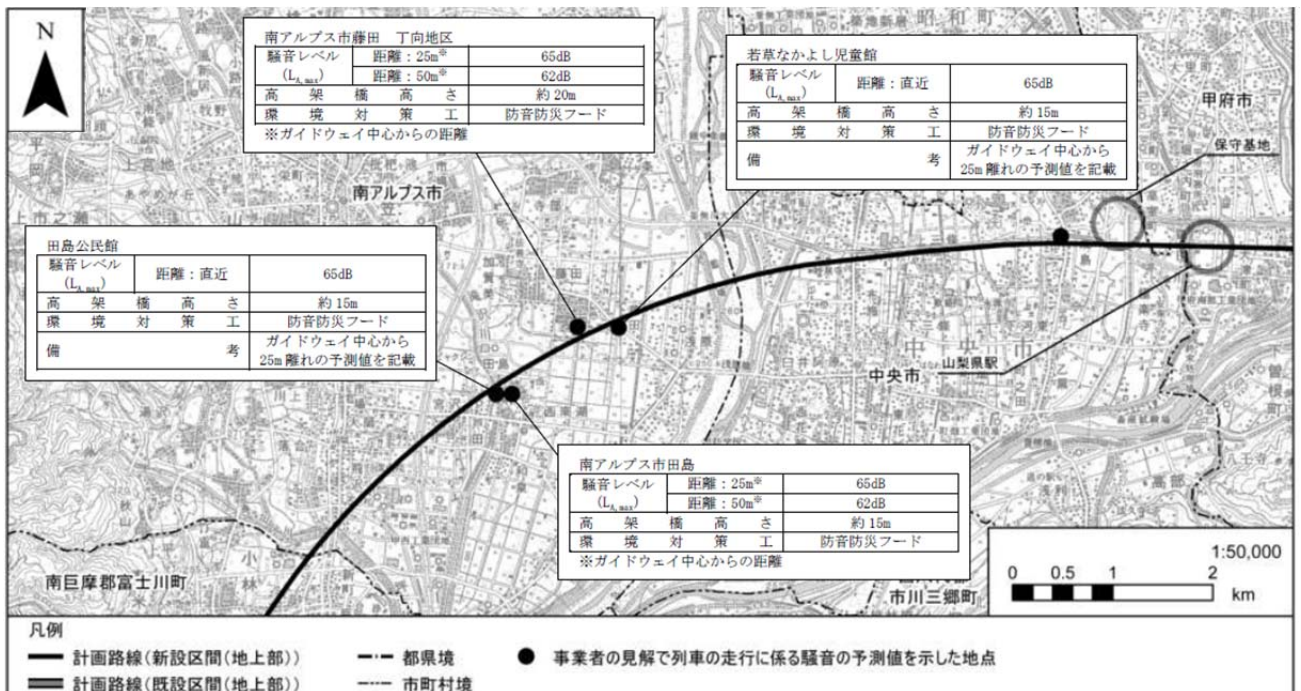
N

南アルプス市藤田　丁向地区

| 騒音レベル ($L_{A,max}$) | 距離：25m※ | 65dB |
|---|---|---|
| | 距離：50m※ | 62dB |
| 高架橋高さ | | 約 20m |
| 環境対策工 | | 防音防災フード |

※ガイドウェイ中心からの距離

若草なかよし児童館

| 騒音レベル ($L_{A,max}$) | 距離：直近 | 65dB |
|---|---|---|
| 高架橋高さ | | 約 15m |
| 環境対策工 | | 防音防災フード |
| 備考 | | ガイドウェイ中心から 25m 離れの予測値を記載 |

昭和町

甲府市

保守基地

南アルプス市

上市之瀬

田島公民館

| 騒音レベル ($L_{A,max}$) | 距離：直近 | 65dB |
|---|---|---|
| 高架橋高さ | | 約 15m |
| 環境対策工 | | 防音防災フード |
| 備考 | | ガイドウェイ中心から 25m 離れの予測値を記載 |

中央市

山梨県駅

南アルプス市田島

| 騒音レベル ($L_{A,max}$) | 距離：25m※ | 65dB |
|---|---|---|
| | 距離：50m※ | 62dB |
| 高架橋高さ | | 約 15m |
| 環境対策工 | | 防音防災フード |

※ガイドウェイ中心からの距離

1:50,000
0　0.5　1　2 km

南巨摩郡富士川町

市川三郷町

凡例
計画路線(新設区間(地上部))
計画路線(既設区間(地上部))
都県境
市町村境
事業者の見解で列車の走行に係る騒音の予測値を示した地点